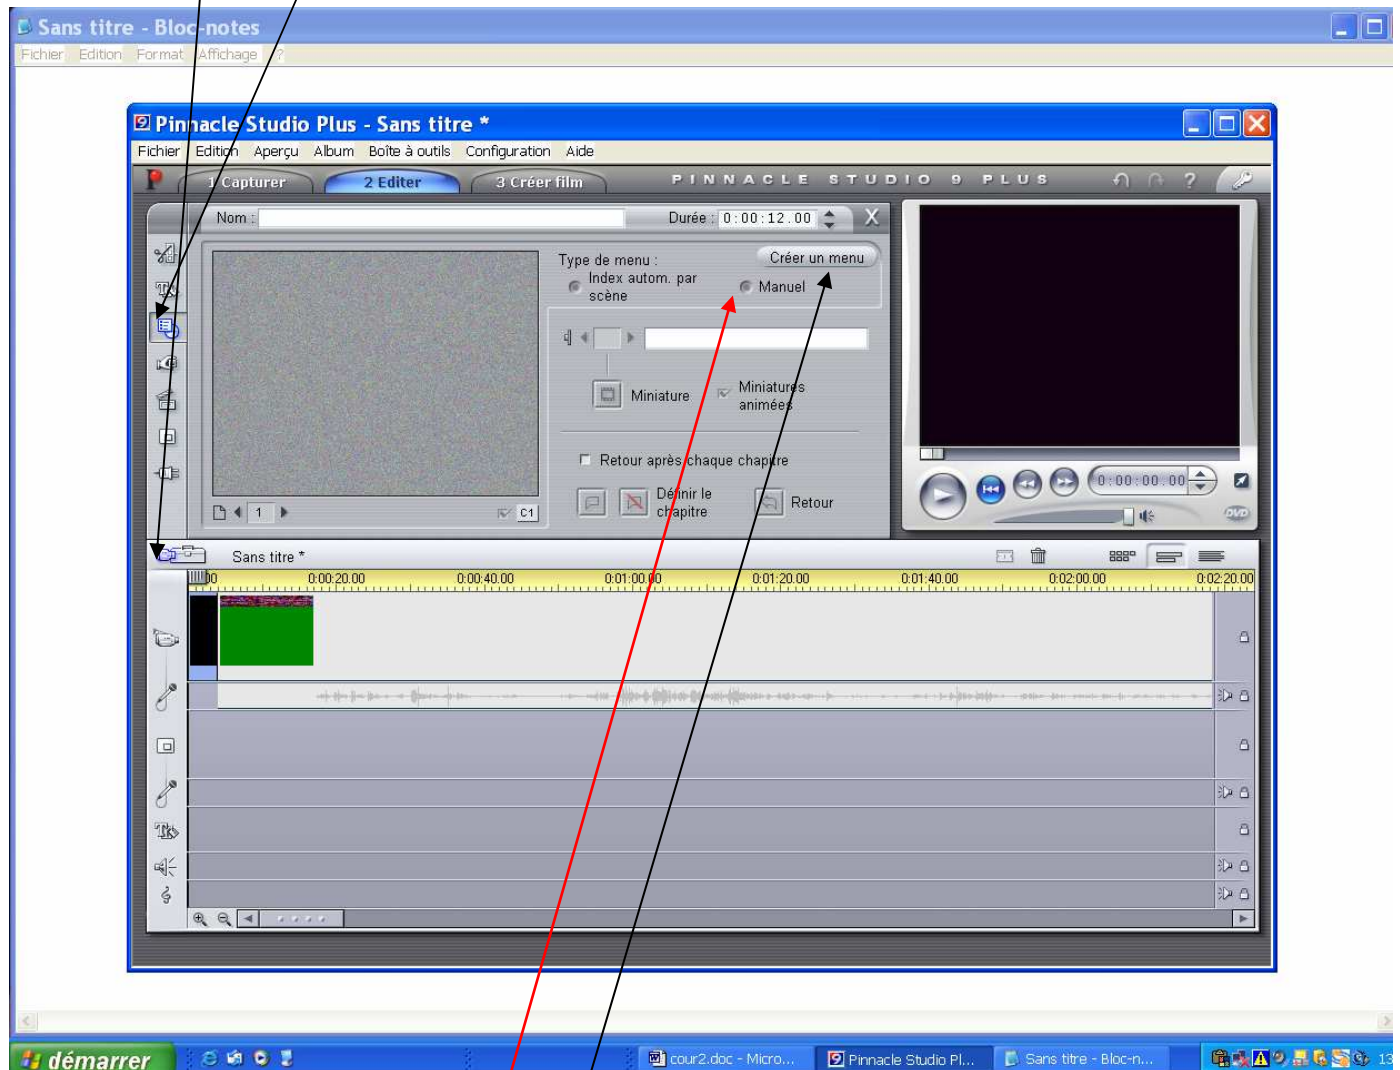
Sans titre - Bloc-notes
Fichier Edition Format Affichage ?

Pinnacle Studio Plus - Sans titre *
Fichier Edition Aperçu Album Boîte à outils Configuration Aide
1 Capturer 2 Editer 3 Créer film
PINNACLE STUDIO 9 PLUS

Nom : Durée : 0:00:12.00 X

Type de menu : Créer un menu
Index autom. par scène
Manuel

Miniature Miniatures animées

Retour après chaque chapitre

Définir le chapitre Retour

1 C1

0:00:00.00

Sans titre *
00 0:00:20.00 0:00:40.00 0:01:00.00 0:01:20.00 0:01:40.00 0:02:00.00 0:02:20.00

démarrer cour2.doc - Micro... Pinnacle Studio Pl... Sans titre - Bloc-n... 13